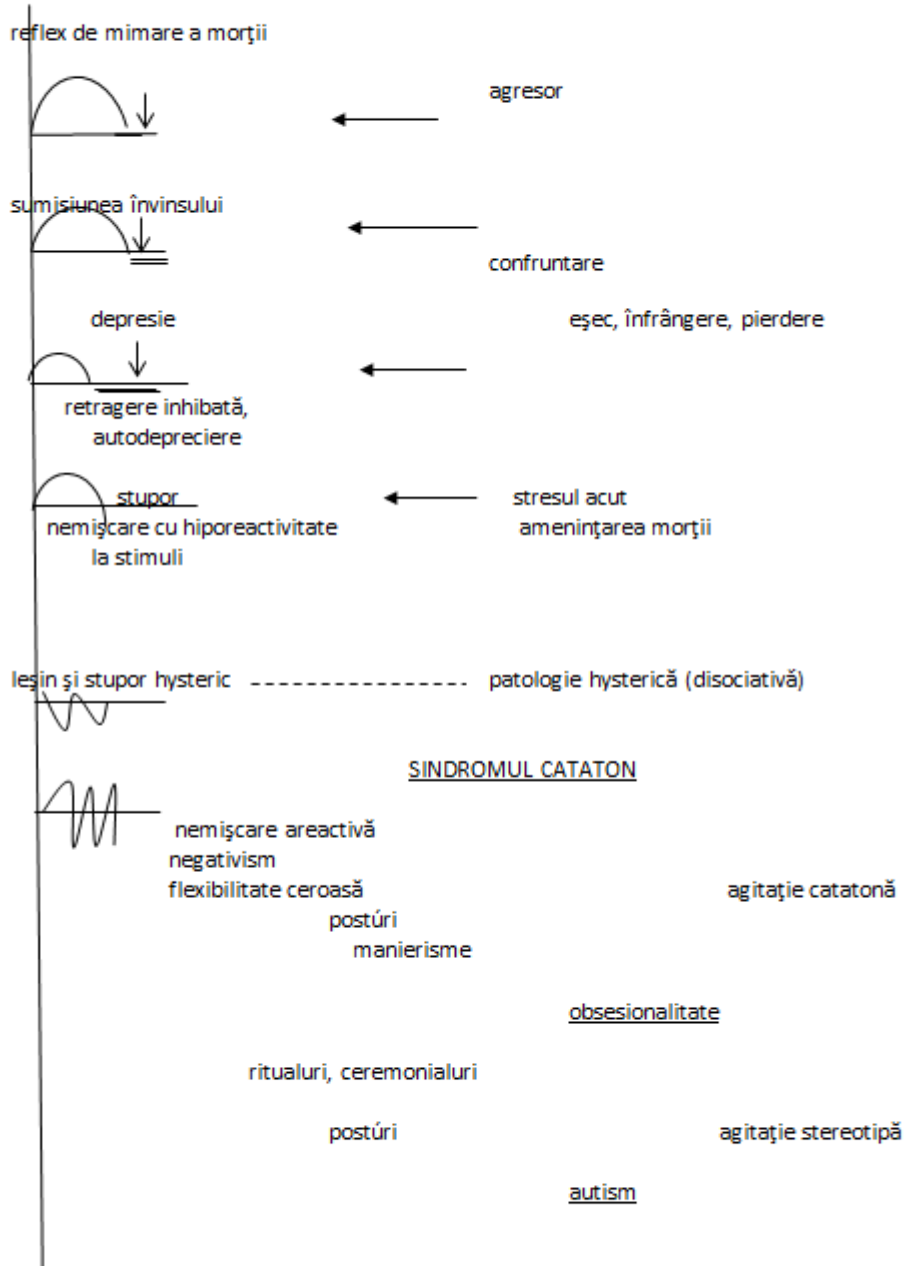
reflex de mimare a morţii

agresor

sumisiunea învinsului

confruntare

depresie

eşec, înfrângere, pierdere

retragere inhibată, autodepreciere

stupor

stresul acut

nemişcare cu hiporeactivitate la stimuli

ameninţarea morţii

leşin şi stupor hysteric

patologie hysterică (disociativă)

SINDROMUL CATATON

nemişcare areactivă
negativism
flexibilitate ceroasă

agitaţie catatonă

postúri
manierisme

obsesionalitate

ritualuri, ceremonialuri

postúri

agitaţie stereotipă

autism